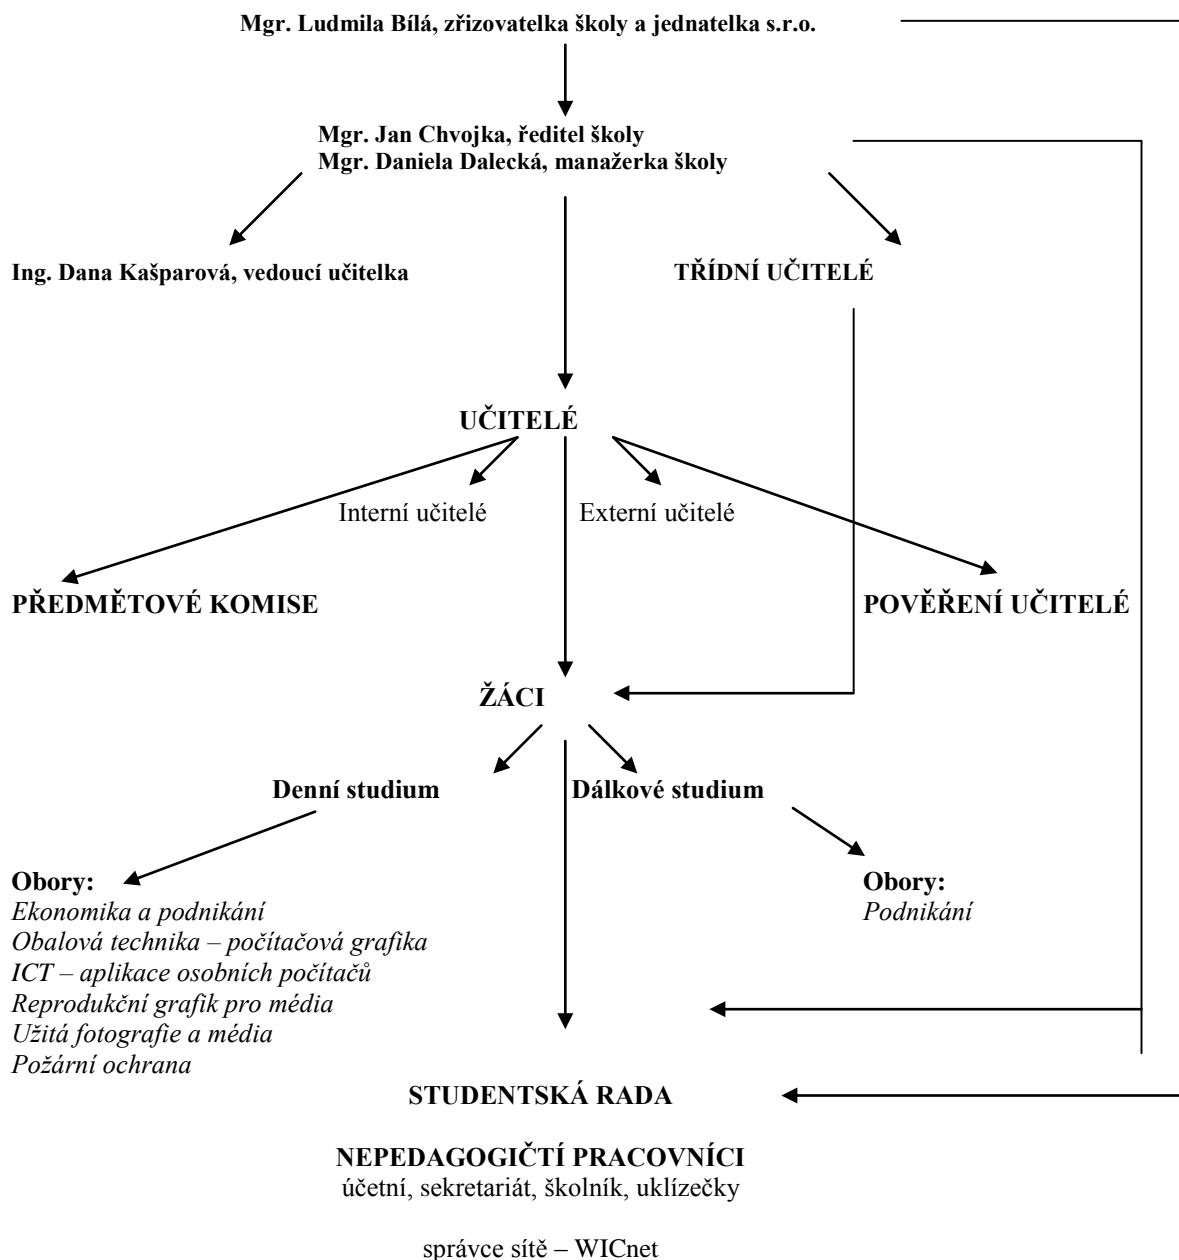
**Mgr. Ludmila Bílá, zřizovatelka školy a jednatelka s.r.o.**

**Mgr. Jan Chvojka, ředitel školy**
**Mgr. Daniela Dalecká, manažerka školy**

**Ing. Dana Kašparová, vedoucí učitelka**

**TŘÍDNÍ UČITELÉ**

**UČITELÉ**

Interní učitelé

Externí učitelé

**PŘEDMĚTOVÉ KOMISE**

**POVĚŘENÍ UČITELÉ**

**ŽÁCI**

**Denní studium**

**Dálkové studium**

**Obory:**
*Ekonomika a podnikání*
*Obalová technika – počítačová grafika*
*ICT – aplikace osobních počítačů*
*Reprodukční grafik pro média*
*Užitá fotografie a média*
*Požární ochrana*

**Obory:**
*Podnikání*

**STUDENTSKÁ RADA**

**NEPEDAGOGIČTÍ PRACOVNÍCI**
účetní, sekretariát, školník, uklízečky

správce sítě – WICnet